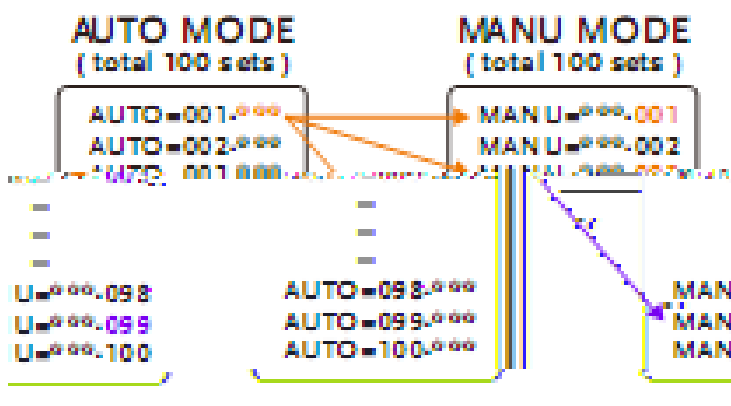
AUTO MODE
( total 100 sets )

AUTO=001-***
AUTO=002-***
AUTO=001-000 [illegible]

MANU MODE
( total 100 sets )

MANU=***-001
MANU=***-002
MANU=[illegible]

–
–
–
U=***-098
U=***-099
U=***-100

–
–
AUTO=098-***
AUTO=099-***
AUTO=100-***

MAN
MAN
MAN